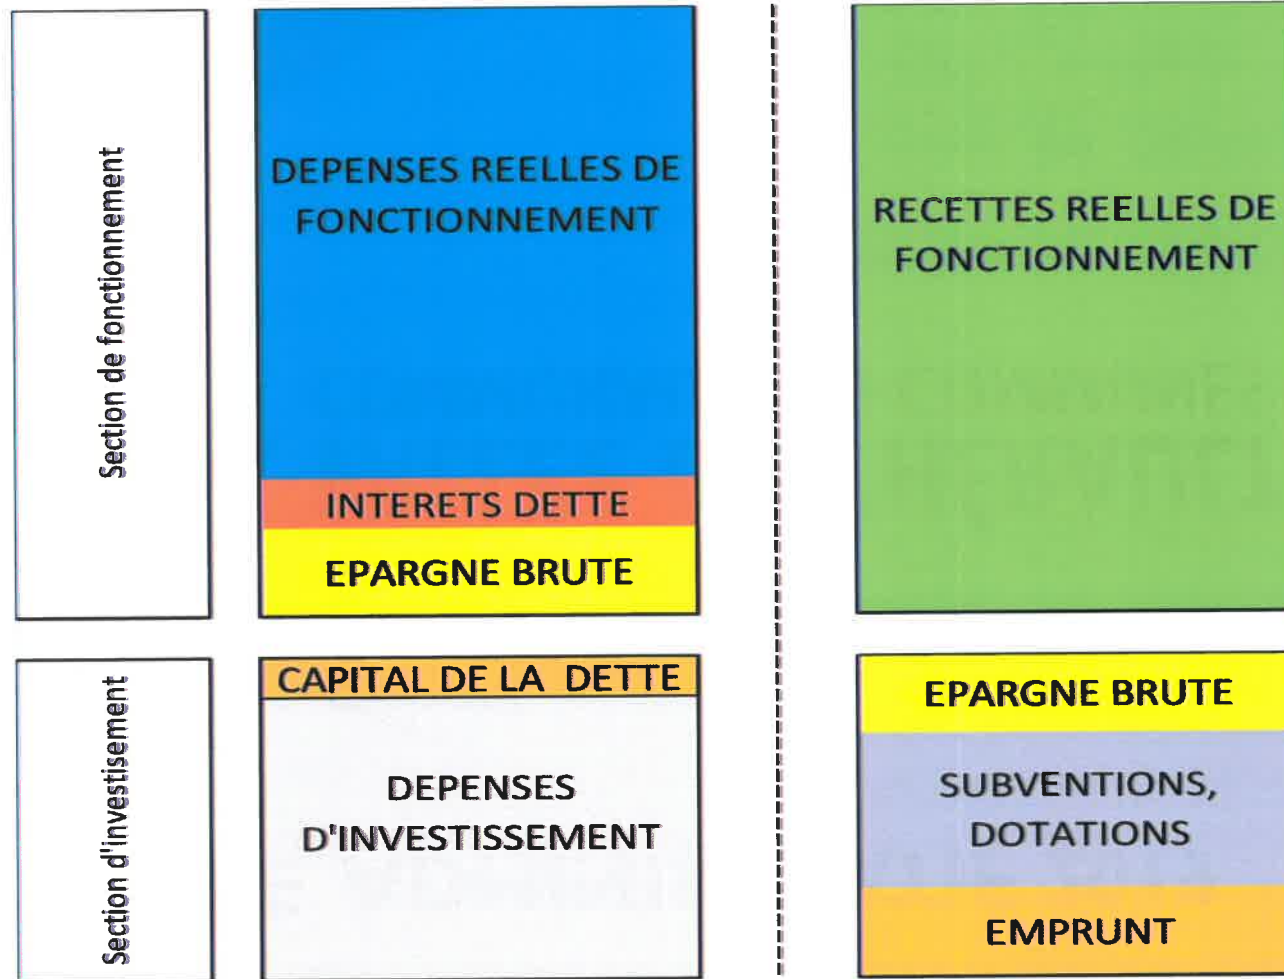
Section de fonctionnement

DEPENSES REELLES DE FONCTIONNEMENT

INTERETS DETTE

EPARGNE BRUTE

RECETTES REELLES DE FONCTIONNEMENT

Section d'investisement

CAPITAL DE LA DETTE

DEPENSES D'INVESTISSEMENT

EPARGNE BRUTE

SUBVENTIONS, DOTATIONS

EMPRUNT